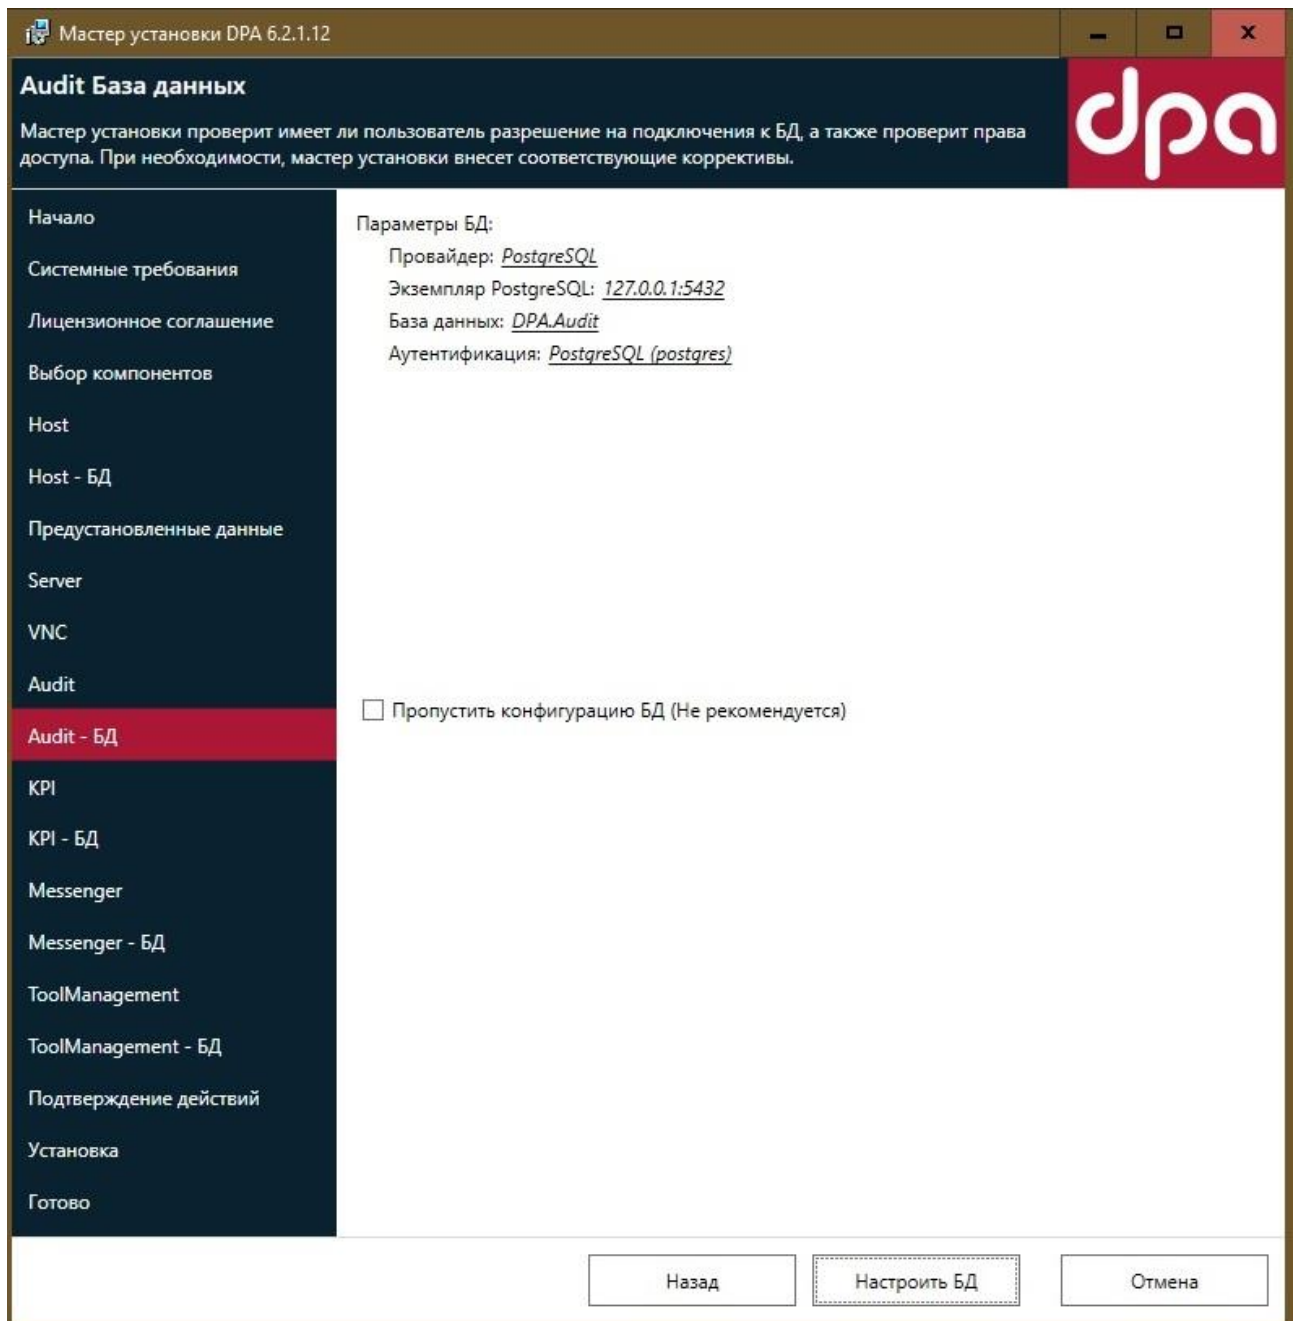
Мастер установки DPA 6.2.1.12

Audit База данных

Мастер установки проверит имеет ли пользователь разрешение на подключения к БД, а также проверит права доступа. При необходимости, мастер установки внесет соответствующие коррективы.

dpa

Начало
Системные требования
Лицензионное соглашение
Выбор компонентов
Host
Host - БД
Предустановленные данные
Server
VNC
Audit
Audit - БД
KPI
KPI - БД
Messenger
Messenger - БД
ToolManagement
ToolManagement - БД
Подтверждение действий
Установка
Готово

Параметры БД:
Провайдер: PostgreSQL
Экземпляр PostgreSQL: 127.0.0.1:5432
База данных: DPA.Audit
Аутентификация: PostgreSQL (postgres)

Пропустить конфигурацию БД (Не рекомендуется)

Назад
Настроить БД
Отмена